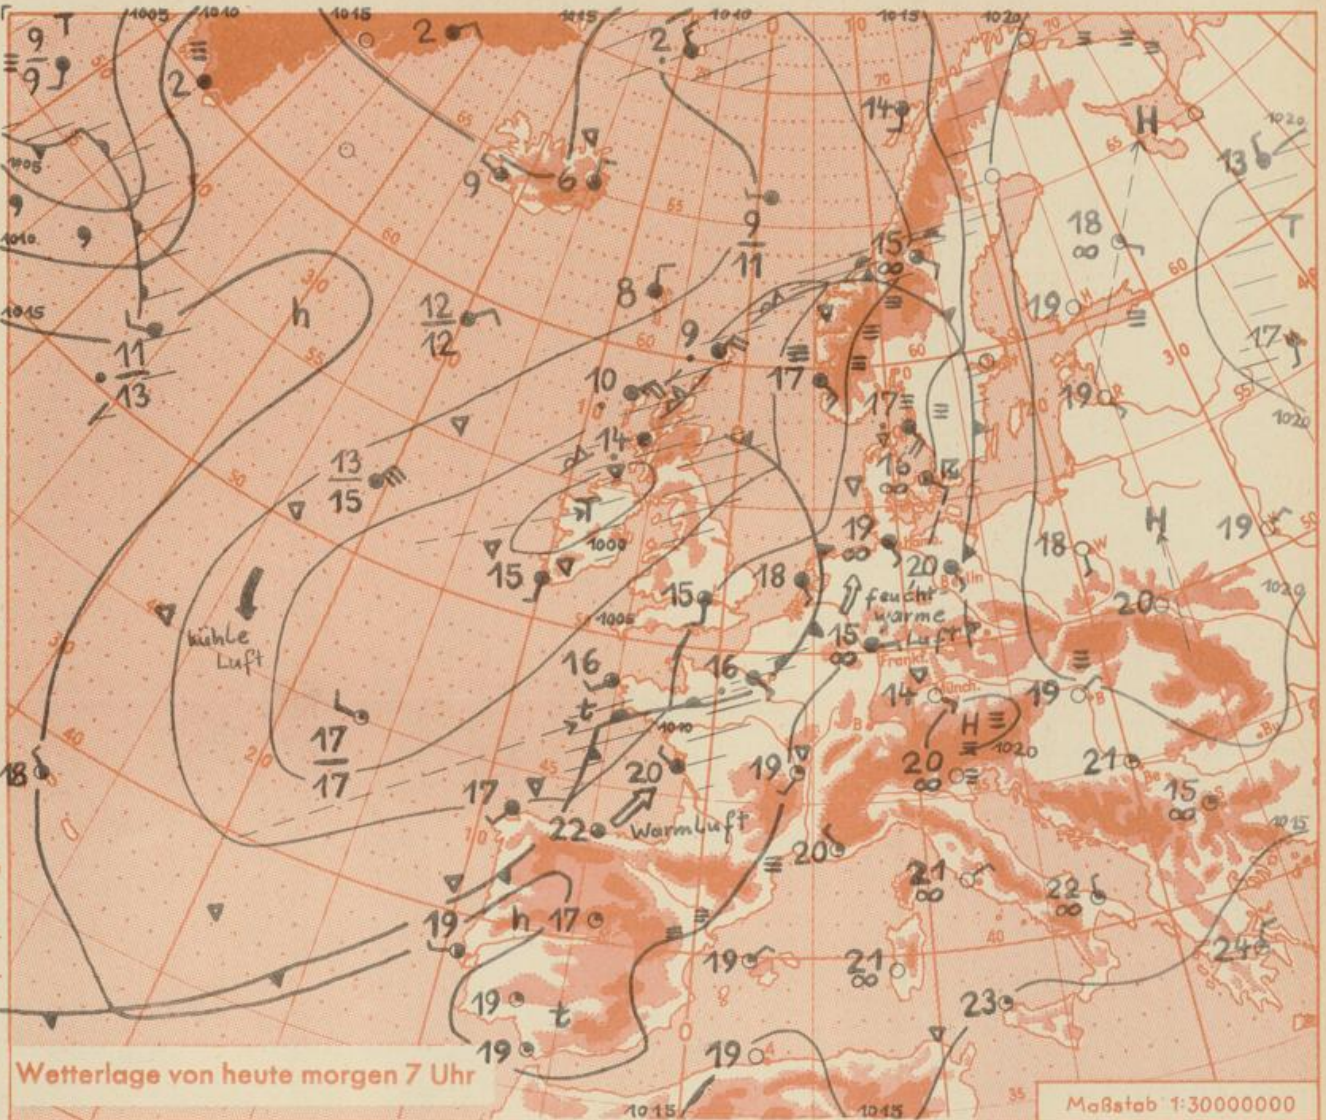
1005 1010 1015 1015 1010 1015 1020

$\frac{9}{9}$ T

2 2 2

1005 1010 1015

14

H

13

1020

T

9 6

$\frac{9}{11}$

18 ∞

15 ∞

19

17

8

$\frac{12}{12}$

h

$\frac{11}{13}$

9

17

10

17

19

14

16 ∞

$\frac{13}{15}$

H

19

18

19

20

1000

15

kühle Luft

15

18

feucht warme Luft

20

1005

15 ∞

14

19

16

16

H

t

1010

1020

$\frac{17}{17}$

18

19

20 ∞

21

15 ∞

20

17

22

Warmluft

20

21 ∞

22 ∞

19

h 17

19

21 ∞

24

19

t

23

19

19

1015 1015

Wetterlage von heute morgen 7 Uhr

Maßstab 1:30000000